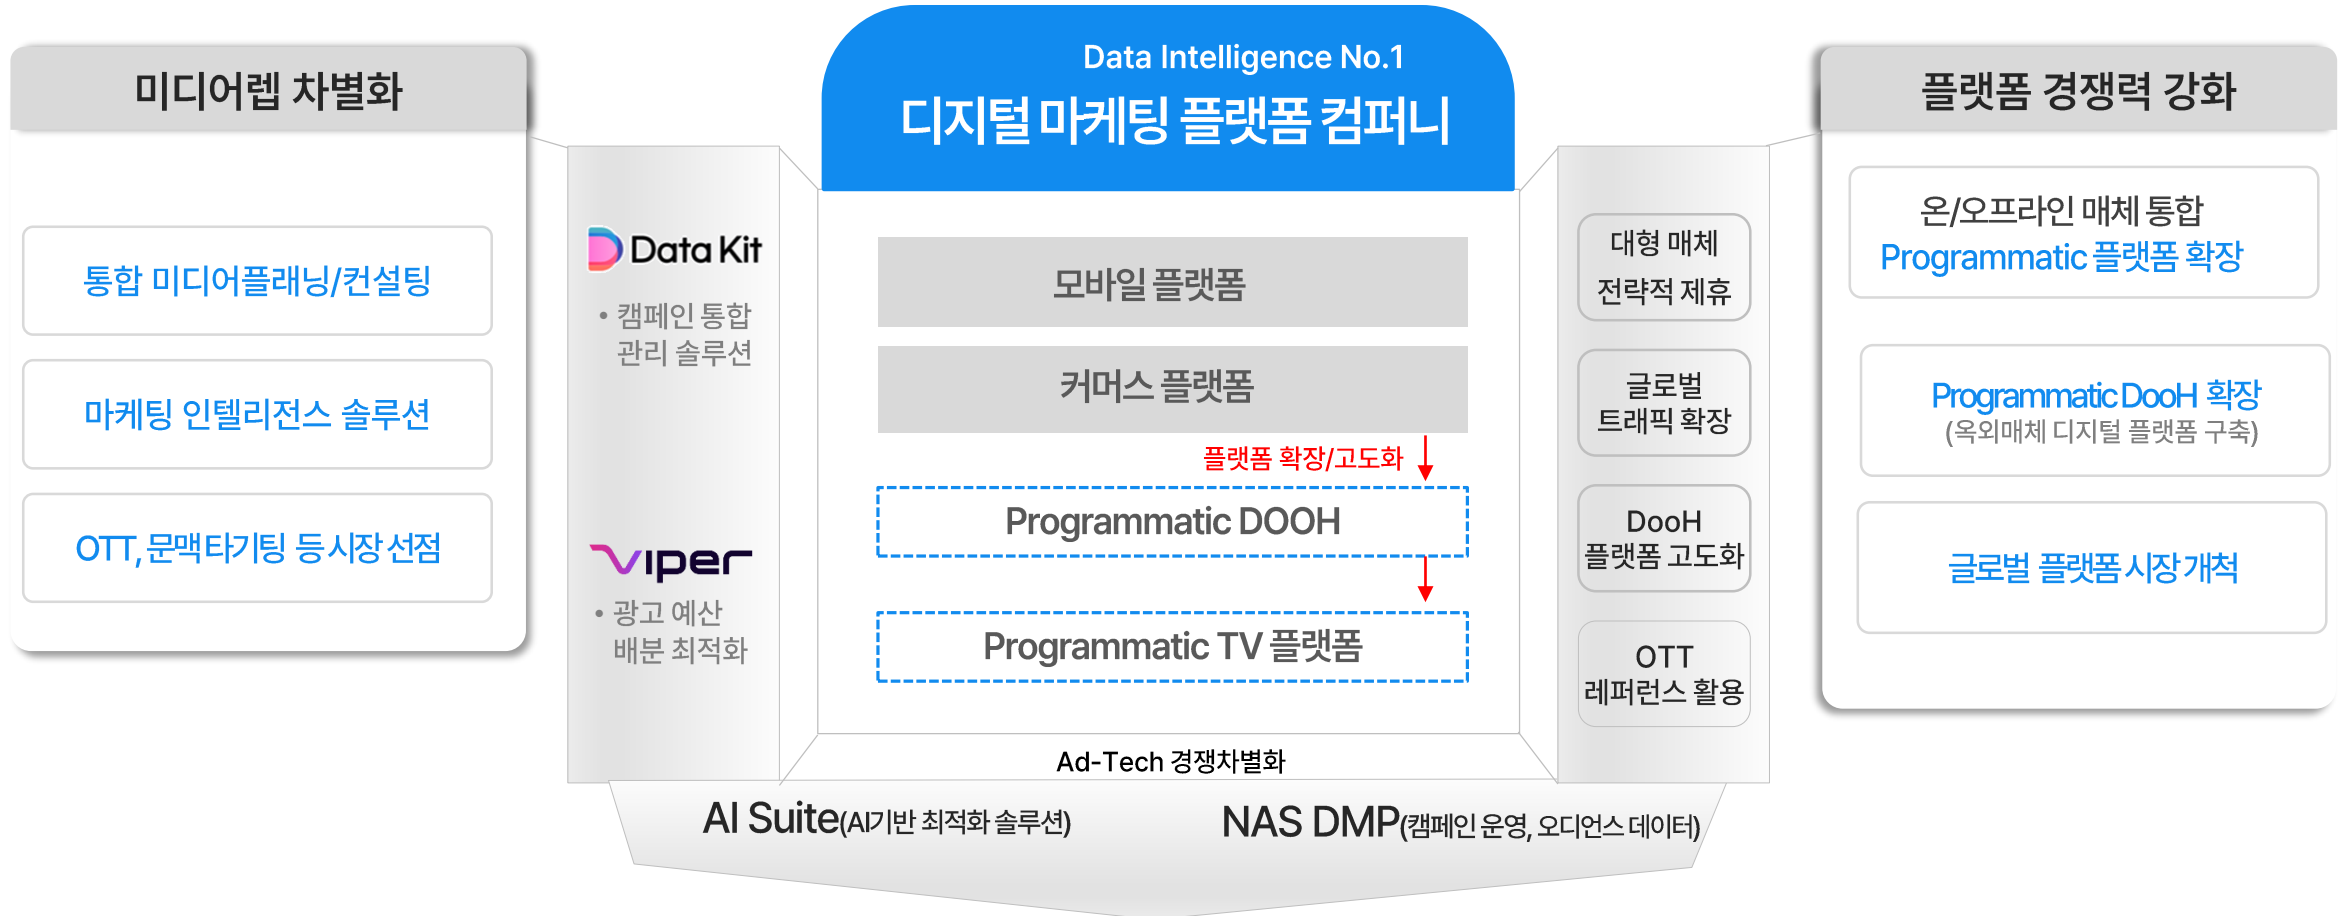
미디어렙 차별화

통합 미디어플래닝/컨설팅

마케팅 인텔리전스 솔루션

OTT, 문맥타기팅 등 시장 선점

Data Kit
• 캠페인 통합 관리 솔루션

viper
• 광고 예산 배분 최적화

Data Intelligence No.1
디지털 마케팅 플랫폼 컴퍼니

모바일 플랫폼

커머스 플랫폼

플랫폼 확장/고도화

Programmatic DOOH

Programmatic TV 플랫폼

Ad-Tech 경쟁차별화

대형 매체 전략적 제휴

글로벌 트래픽 확장

DooH 플랫폼 고도화

OTT 레퍼런스 활용

플랫폼 경쟁력 강화

온/오프라인 매체 통합
Programmatic 플랫폼 확장

Programmatic DooH 확장
(옥외매체 디지털 플랫폼 구축)

글로벌 플랫폼 시장 개척

AI Suite(AI기반 최적화 솔루션)

NAS DMP(캠페인 운영, 오디언스 데이터)